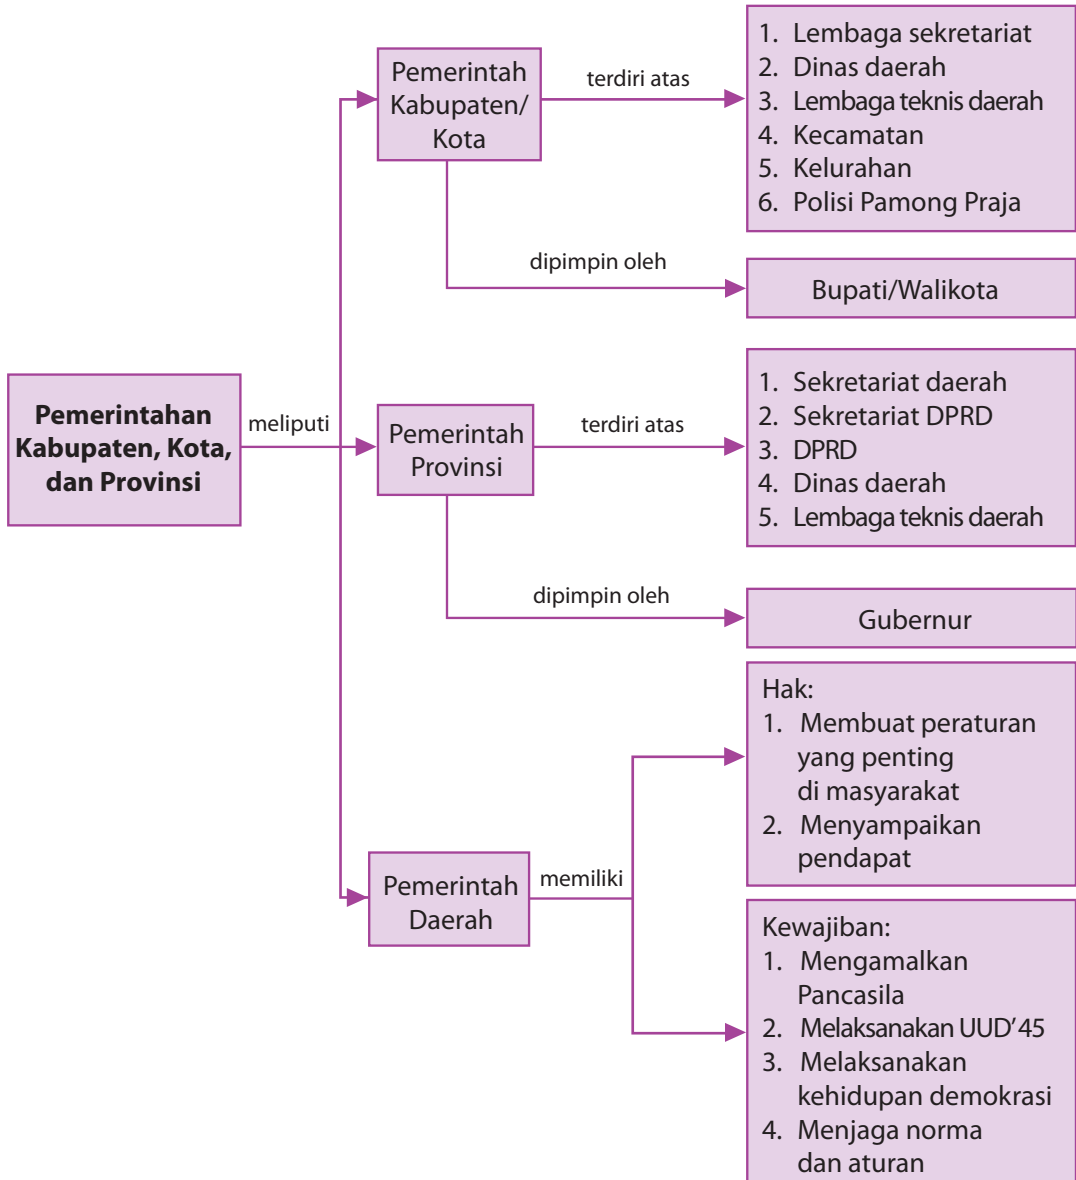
Pemerintahan Kabupaten, Kota, dan Provinsi

meliputi

Pemerintah Kabupaten/ Kota

terdiri atas

1. Lembaga sekretariat
2. Dinas daerah
3. Lembaga teknis daerah
4. Kecamatan
5. Kelurahan
6. Polisi Pamong Praja

dipimpin oleh

Bupati/Walikota

Pemerintah Provinsi

terdiri atas

1. Sekretariat daerah
2. Sekretariat DPRD
3. DPRD
4. Dinas daerah
5. Lembaga teknis daerah

dipimpin oleh

Gubernur

Pemerintah Daerah

memiliki

Hak:
1. Membuat peraturan yang penting di masyarakat
2. Menyampaikan pendapat

Kewajiban:
1. Mengamalkan Pancasila
2. Melaksanakan UUD'45
3. Melaksanakan kehidupan demokrasi
4. Menjaga norma dan aturan